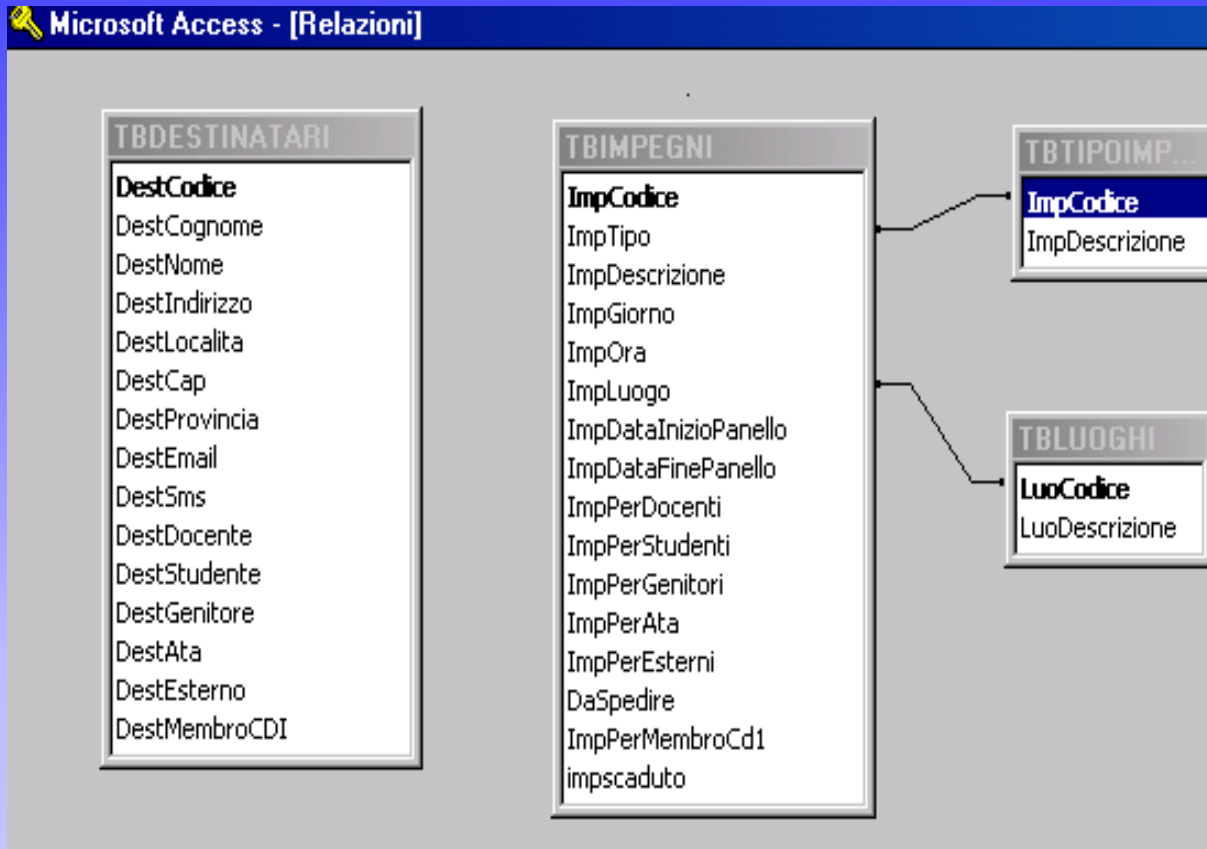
Microsoft Access - [Relazioni]

TBDESTINATARI
DestCodice
DestCognome
DestNome
DestIndirizzo
DestLocalita
DestCap
DestProvincia
DestEmail
DestSms
DestDocente
DestStudente
DestGenitore
DestAta
DestEsterno
DestMembroCDI

TBIMPEGNI
ImpCodice
ImpTipo
ImpDescrizione
ImpGiorno
ImpOra
ImpLuogo
ImpDataInizioPanello
ImpDataFinePanello
ImpPerDocenti
ImpPerStudenti
ImpPerGenitori
ImpPerAta
ImpPerEsterni
DaSpedire
ImpPerMembroCd1
impscaduto

TBTIPOIMP...
ImpCodice
ImpDescrizione

TBLUOGHI
LuoCodice
LuoDescrizione